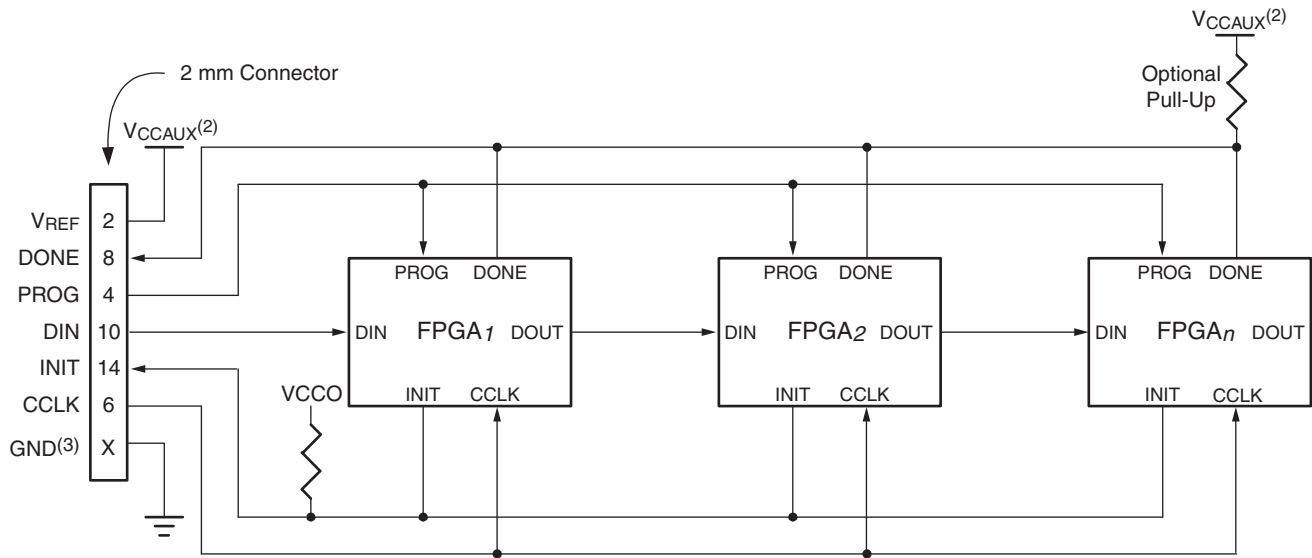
$V_{CCAUX}^{(2)}$

2 mm Connector

Optional Pull-Up

$V_{CCAUX}^{(2)}$

$V_{REF}$ 2
DONE 8
PROG 4
DIN 10
INIT 14
CCLK 6
$GND^{(3)}$ X

PROG DONE
DIN $FPGA_1$ DOUT
INIT CCLK

VCCO

PROG DONE
DIN $FPGA_2$ DOUT
INIT CCLK

PROG DONE
DIN $FPGA_n$ DOUT
INIT CCLK